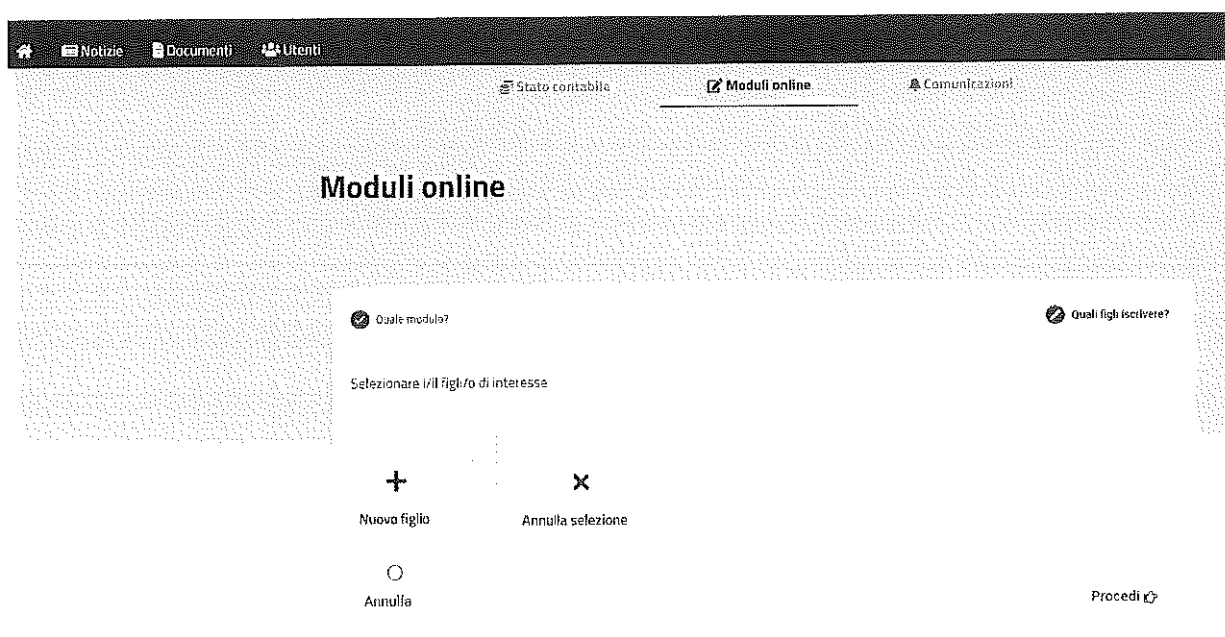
Notizie Documenti Utenti

Stato contabile Moduli online Comunicazioni

Moduli online

Quale modulo?

Quali figli iscrivere?

Selezionare i/il figli/o di interesse

Nuovo figlio

Annulla selezione

Annulla

Procedi